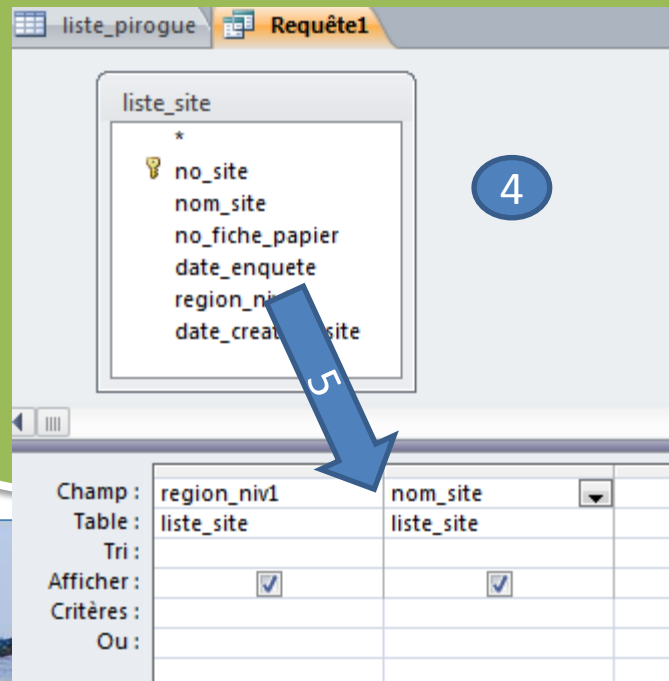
liste_pirogue Requête1

liste_site
*
no_site
nom_site
no_fiche_papier
date_enquete
region_ni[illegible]
date_creat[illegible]site

4

5

| Champ : | region_niv1 | nom_site |
|---|---|---|
| Table : | liste_site | liste_site |
| Tri : | | |
| Afficher : | ☑ | ☑ |
| Critères : | | |
| Ou : | | |